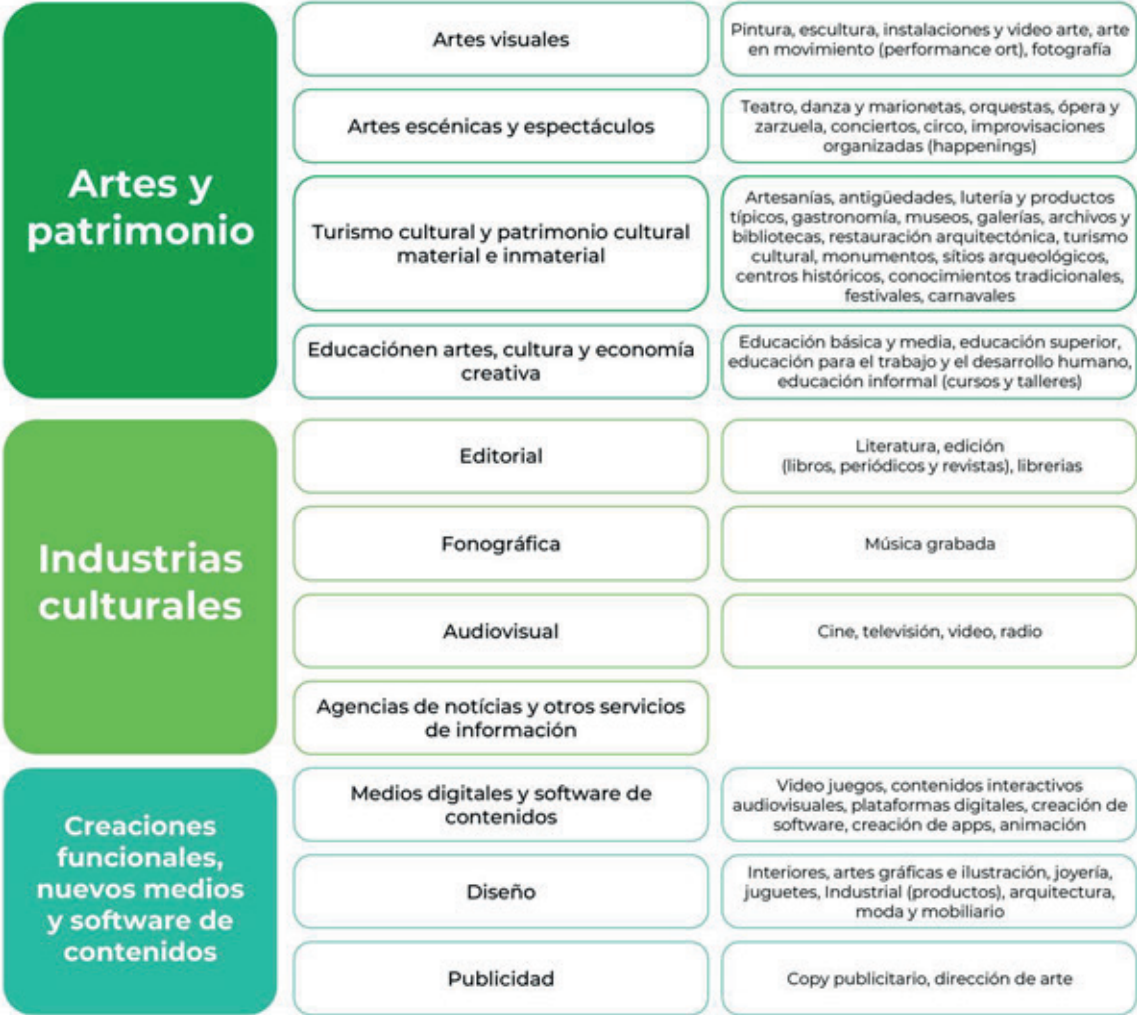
Artes y patrimonio

Artes visuales

Pintura, escultura, instalaciones y video arte, arte en movimiento (performance ort), fotografía

Artes escénicas y espectáculos

Teatro, danza y marionetas, orquestas, ópera y zarzuela, conciertos, circo, improvisaciones organizadas (happenings)

Turismo cultural y patrimonio cultural material e inmaterial

Artesanías, antigüedades, lutería y productos típicos, gastronomía, museos, galerías, archivos y bibliotecas, restauración arquitectónica, turismo cultural, monumentos, sítios arqueológicos, centros históricos, conocimientos tradicionales, festivales, carnavales

Educaciónen artes, cultura y economía creativa

Educación básica y media, educación superior, educación para el trabajo y el desarrollo humano, educación informal (cursos y talleres)

Industrias culturales

Editorial

Literatura, edición (libros, periódicos y revistas), librerias

Fonográfica

Música grabada

Audiovisual

Cine, televisión, video, radio

Agencias de notícias y otros servicios de información

Creaciones funcionales, nuevos medios y software de contenidos

Medios digitales y software de contenidos

Video juegos, contenidos interactivos audiovisuales, plataformas digitales, creación de software, creación de apps, animación

Diseño

Interiores, artes gráficas e ilustración, joyería, juguetes, Industrial (productos), arquitectura, moda y mobiliario

Publicidad

Copy publicitario, dirección de arte